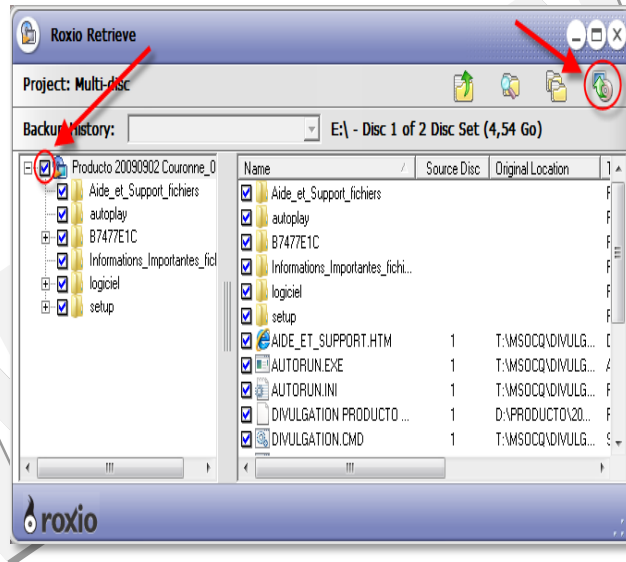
Roxio Retrieve

Project: Multi-disc

Backup History:

E:\ - Disc 1 of 2 Disc Set (4,54 Go)

Producto 20090902 Couronne_0
Aide_et_Support_fichiers
autoplay
B7477E1C
Informations_Importantes_fich
logiciel
setup

| Name | Source Disc | Original Location | T |
|---|---|---|---|
| Aide_et_Support_fichiers | | | F |
| autoplay | | | F |
| B7477E1C | | | F |
| Informations_Importantes_fichi... | | | F |
| logiciel | | | F |
| setup | | | F |
| AIDE_ET_SUPPORT.HTM | 1 | T:\MSOCQ\DIVULG... | D |
| AUTORUN.EXE | 1 | T:\MSOCQ\DIVULG... | A |
| AUTORUN.INI | 1 | T:\MSOCQ\DIVULG... | F |
| DIVULGATION PRODUCTO ... | 1 | D:\PRODUCTO\20... | F |
| DIVULGATION.CMD | 1 | T:\MSOCQ\DIVULG... | S |

roxio